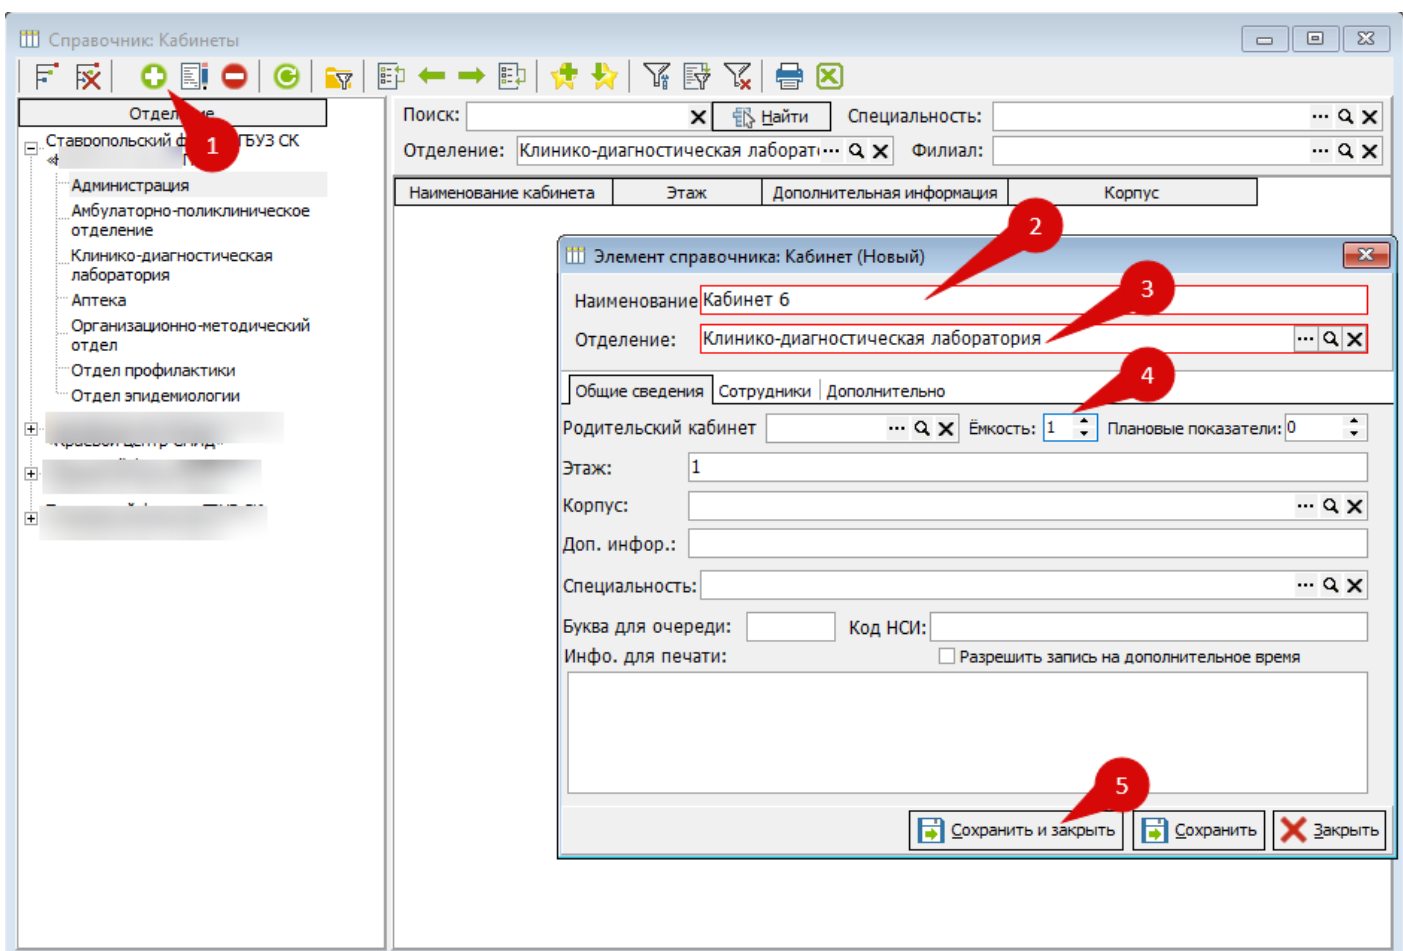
Справочник: Кабинеты

Отделение

Ставропольский ф ГБУЗ СК

1

Администрация
Амбулаторно-поликлиническое отделение
Клинико-диагностическая лаборатория
Аптека
Организационно-методический отдел
Отдел профилактики
Отдел эпидемиологии

Поиск: Найти Специальность:
Отделение: Клинико-диагностическая лаборат Филиал:

| Наименование кабинета | Этаж | Дополнительная информация | Корпус |
|---|---|---|---|

2

Элемент справочника: Кабинет (Новый)

3

Наименование Кабинет 6
Отделение: Клинико-диагностическая лаборатория

4

Общие сведения Сотрудники Дополнительно

Родительский кабинет Ёмкость: 1 Плановые показатели: 0
Этаж: 1
Корпус:
Доп. инфор.:
Специальность:
Буква для очереди: Код НСИ:
Инфо. для печати: Разрешить запись на дополнительное время

5

Сохранить и закрыть Сохранить Закрыть